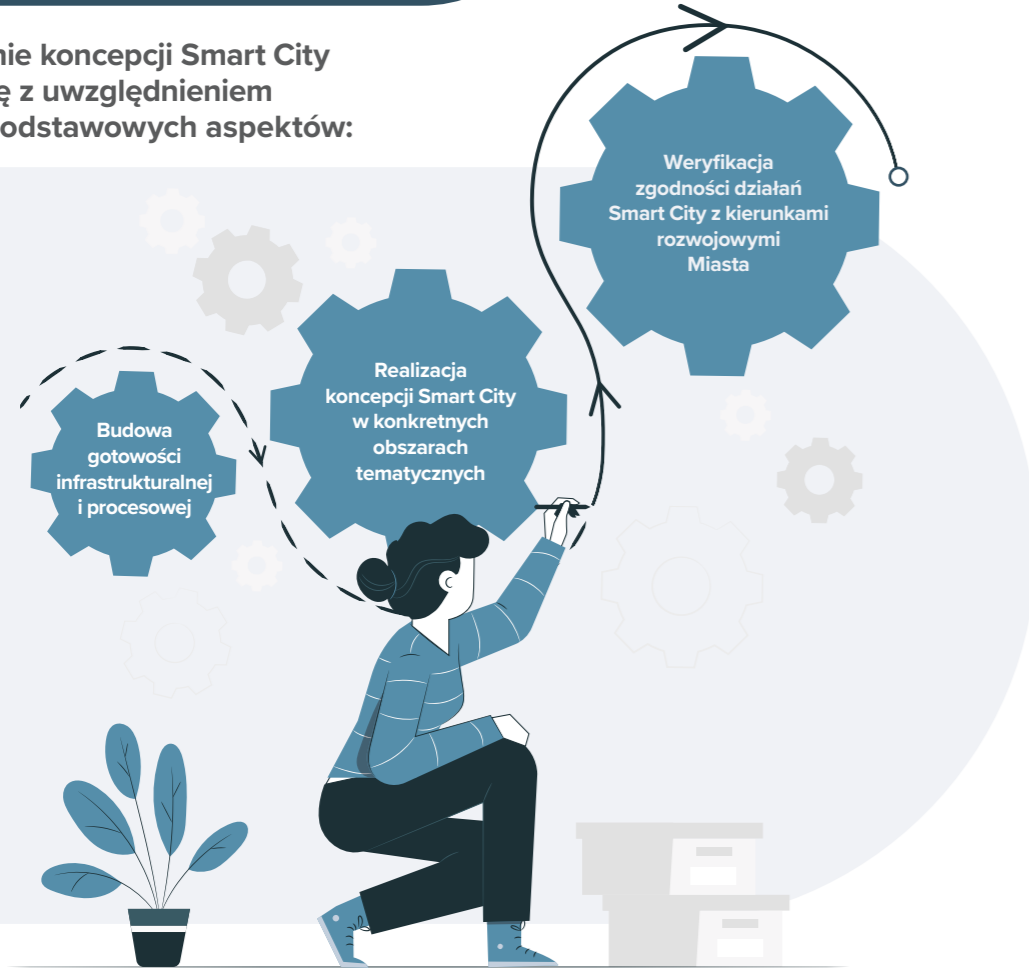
nie koncepcji Smart City ę z uwzględnieniem odstawowych aspektów:

Weryfikacja zgodności działań Smart City z kierunkami rozwojowymi Miasta

Realizacja koncepcji Smart City w konkretnych obszarach tematycznych

Budowa gotowości infrastrukturalnej i procesowej